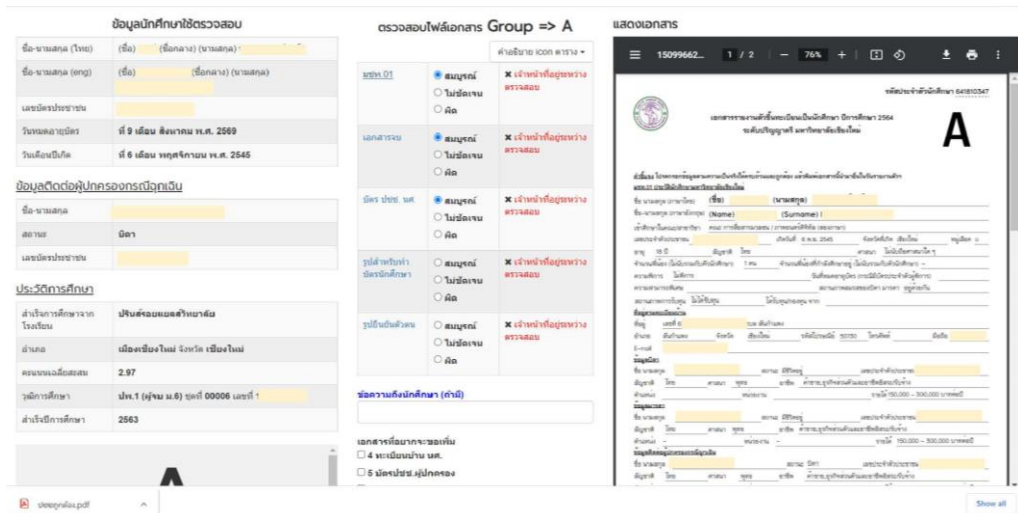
ข้อมูลนักศึกษาใช้ตรวจสอบ

| | |
|---|---|
| ชื่อ-นามสกุล (ไทย) | (ชื่อ) (ชื่อกลาง) (นามสกุล) |
| ชื่อ-นามสกุล (eng) | (ชื่อ) (ชื่อกลาง) (นามสกุล) |
| เลขบัตรประชาชน | |
| วันหมดอายุบัตร | ที่ 9 เดือน สิงหาคม พ.ศ. 2569 |
| วันเดือนปีเกิด | ที่ 6 เดือน พฤศจิกายน พ.ศ. 2545 |

ข้อมูลติดต่อผู้ปกครองกรณีฉุกเฉิน

| | |
|---|---|
| ชื่อ-นามสกุล | |
| สถานะ | บิดา |
| เลขบัตรประชาชน | |

ประวัติการศึกษา

| | |
|---|---|
| สำเร็จการศึกษาจากโรงเรียน | ปรินส์รอยแยลส์วิทยาลัย |
| อำเภอ | เมืองเชียงใหม่ จังหวัด เชียงใหม่ |
| คะแนนเฉลี่ยสะสม | 2.97 |
| วุฒิการศึกษา | ปพ.1 (ผู้จบ ม.6) ชุดที่ 00006 เลขที่ 1 |
| สำเร็จปีการศึกษา | 2563 |

A

ตรวจสอบไฟล์เอกสาร Group => A

คำอธิบาย icon ตาราง

| | | |
|---|---|---|
| มชท.01 | สมบูรณ์ ไม่ชัดเจน ผิด | ✖ เจ้าหน้าที่อยู่ระหว่างตรวจสอบ |
| เอกสารจบ | สมบูรณ์ ไม่ชัดเจน ผิด | ✖ เจ้าหน้าที่อยู่ระหว่างตรวจสอบ |
| บัตร ปชช. นศ | สมบูรณ์ ไม่ชัดเจน ผิด | ✖ เจ้าหน้าที่อยู่ระหว่างตรวจสอบ |
| รูปสำหรับทำบัตรนักศึกษา | สมบูรณ์ ไม่ชัดเจน ผิด | ✖ เจ้าหน้าที่อยู่ระหว่างตรวจสอบ |
| รูปยืนยันตัวตน | สมบูรณ์ ไม่ชัดเจน ผิด | ✖ เจ้าหน้าที่อยู่ระหว่างตรวจสอบ |

ข้อความถึงนักศึกษา (ถ้ามี)

เอกสารที่อยากจะขอเพิ่ม
☐ 4 ทะเบียนบ้าน นศ.
☐ 5 บัตรปชช.ผู้ปกครอง

แสดงเอกสาร

15099662... 1 / 2 — 76% +

รหัสประจำตัวนักศึกษา 641810347

เอกสารรายงานตัวขึ้นทะเบียนเป็นนักศึกษา ปีการศึกษา 2564
ระดับปริญญาตรี มหาวิทยาลัยเชียงใหม่

A

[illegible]

ชื่อ-นามสกุล (ภาษาไทย) (ชื่อ) (นามสกุล)
ชื่อ-นามสกุล (ภาษาอังกฤษ) (Name) (Surname)

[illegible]

ประปงพูดต่อ.pdf

Show all